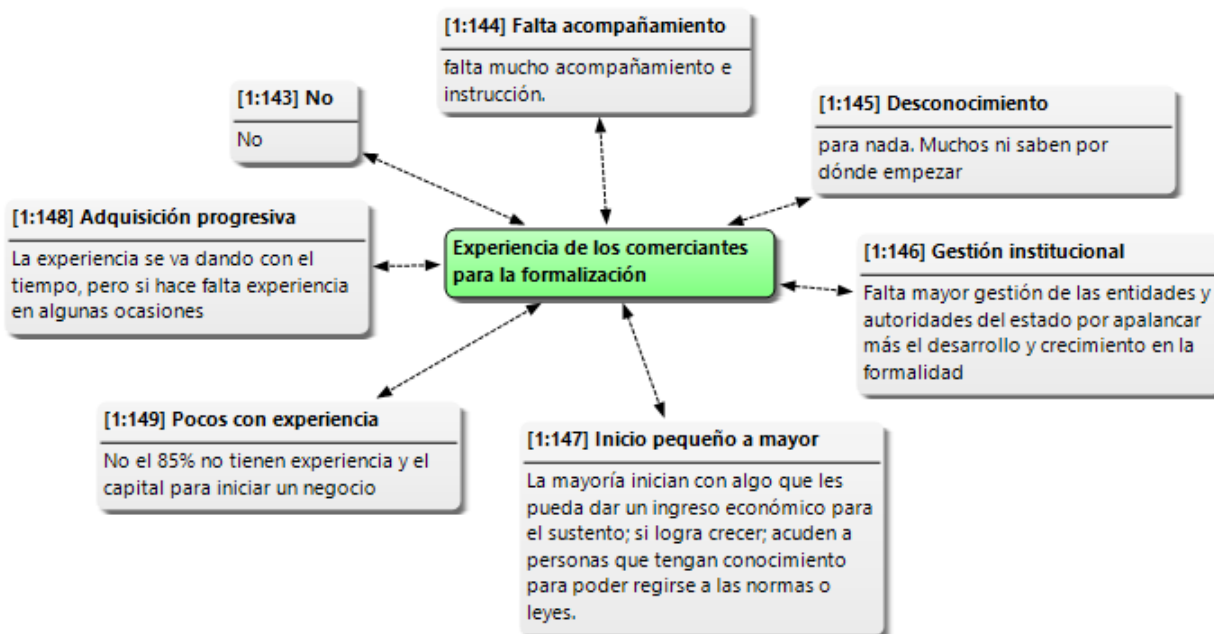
[1:144] Falta acompañamiento

falta mucho acompañamiento e instrucción.

[1:143] No

No

[1:145] Desconocimiento

para nada. Muchos ni saben por dónde empezar

[1:148] Adquisición progresiva

La experiencia se va dando con el tiempo, pero si hace falta experiencia en algunas ocasiones

Experiencia de los comerciantes para la formalización

[1:146] Gestión institucional

Falta mayor gestión de las entidades y autoridades del estado por apalancar más el desarrollo y crecimiento en la formalidad

[1:149] Pocos con experiencia

No el 85% no tienen experiencia y el capital para iniciar un negocio

[1:147] Inicio pequeño a mayor

La mayoría inician con algo que les pueda dar un ingreso económico para el sustento; si logra crecer; acuden a personas que tengan conocimiento para poder regirse a las normas o leyes.